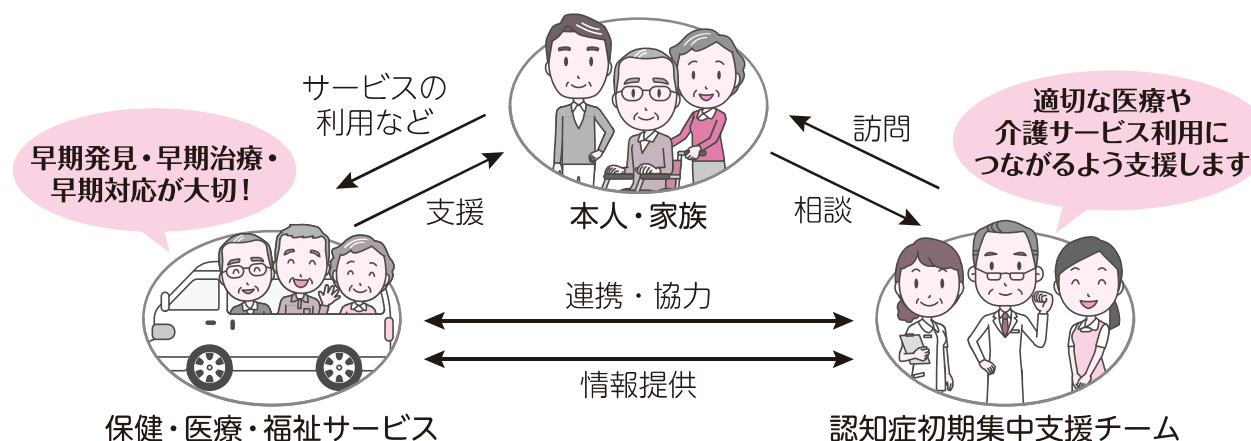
早期発見・早期治療・早期対応が大切！

サービスの利用など

支援

本人・家族

訪問

相談

適切な医療や介護サービス利用につながるよう支援します

連携・協力

情報提供

保健・医療・福祉サービス

認知症初期集中支援チーム